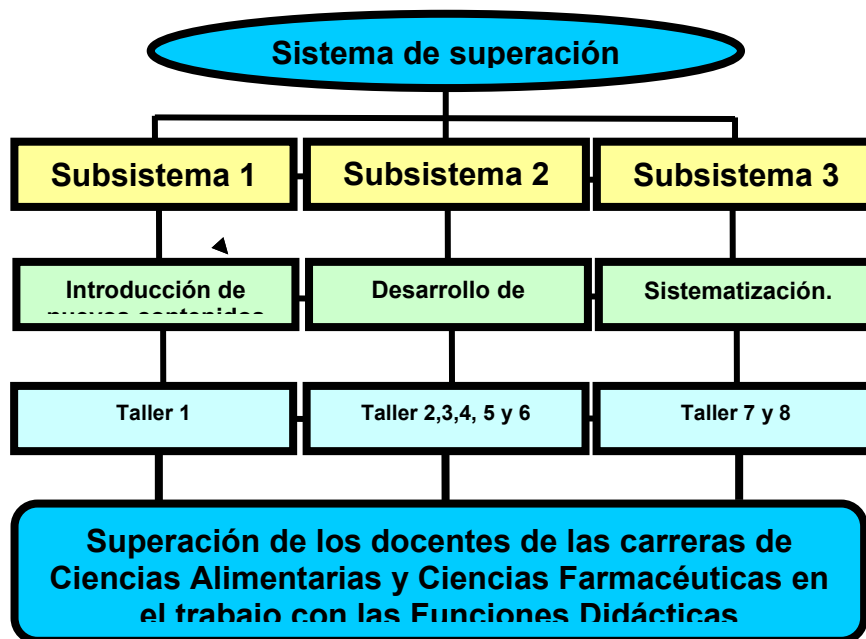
Sistema de superación

Subsistema 1

Subsistema 2

Subsistema 3

Introducción de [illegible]

Desarrollo de

Sistematización.

Taller 1

Taller 2,3,4, 5 y 6

Taller 7 y 8

Superación de los docentes de las carreras de Ciencias Alimentarias y Ciencias Farmacéuticas en el trabajo con las Funciones Didácticas